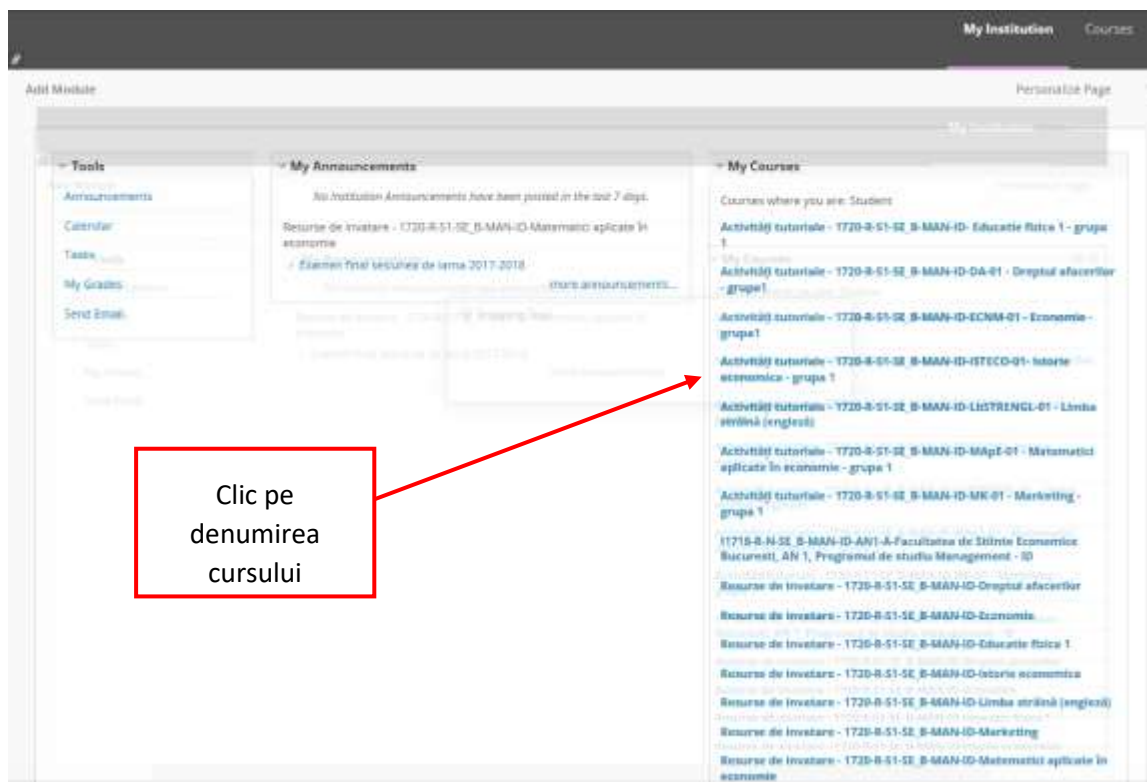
My Institution Courses

Add Module

Personalize Page

Tools

Announcements

Calendar

Tasks

My Grades

Send Email

My Announcements

No Institution Announcements have been posted in the last 7 days.

Resurse de invatare - 1720-R-S1-SE_B-MAN-ID-Matematici aplicate în economie

Examen final sesiunea de iarna 2017-2018

more announcements...

My Courses

Courses where you are: Student

Activități tutoriale - 1720-R-S1-SE_B-MAN-ID- Educatie fizica 1 - grupa 1

Activități tutoriale - 1720-R-S1-SE_B-MAN-ID-DA-01 - Dreptul afacerilor - grupa1

Activități tutoriale - 1720-R-S1-SE_B-MAN-ID-ECNM-01 - Economie - grupa1

Activități tutoriale - 1720-R-S1-SE_B-MAN-ID-ISTECO-01- Istorie economica - grupa 1

Activități tutoriale - 1720-R-S1-SE_B-MAN-ID-LStRENGL-01 - Limba străină (engleză)

Activități tutoriale - 1720-R-S1-SE_B-MAN-ID-MApE-01 - Matematici aplicate în economie - grupa 1

Activități tutoriale - 1720-R-S1-SE_B-MAN-ID-MK-01 - Marketing - grupa 1

11718-R-N-SE_B-MAN-ID-AN1-A-Facultatea de Stiinte Economice Bucuresti, AN 1, Programul de studiu Management - ID

Resurse de invatare - 1720-R-S1-SE_B-MAN-ID-Dreptul afacerilor

Resurse de invatare - 1720-R-S1-SE_B-MAN-ID-Economie

Resurse de invatare - 1720-R-S1-SE_B-MAN-ID-Educatie fizica 1

Resurse de invatare - 1720-R-S1-SE_B-MAN-ID-Istorie economica

Resurse de invatare - 1720-R-S1-SE_B-MAN-ID-Limba străină (engleză)

Resurse de invatare - 1720-R-S1-SE_B-MAN-ID-Marketing

Resurse de invatare - 1720-R-S1-SE_B-MAN-ID-Matematici aplicate în economie

Clic pe denumirea cursului